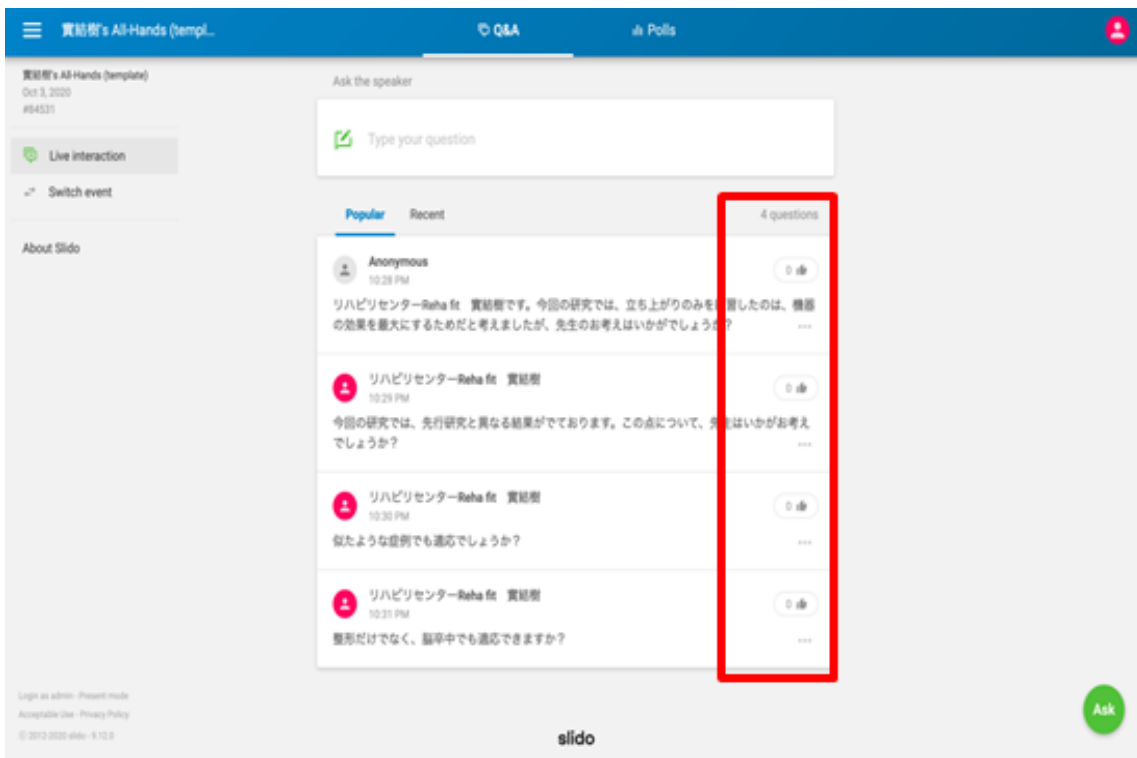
實結樹's All-Hands (templ...

Q&A

Polls

實結樹's All-Hands (template)
Oct 3, 2020
#84531

Live interaction

Switch event

About Slido

Login as admin · Present mode
Acceptable Use · Privacy Policy
© 2012-2020 slido · 9.12.0

Ask the speaker

Type your question

Popular

Recent

4 questions

Anonymous
10:28 PM
リハビリセンターReha fit　實結樹です。今回の研究では、立ち上がりのみを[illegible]習したのは、機器の効果を最大にするためだと考えましたが、先生のお考えはいかがでしょうか？
0

リハビリセンターReha fit　實結樹
10:29 PM
今回の研究では、先行研究と異なる結果がでております。この点について、先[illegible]はいかがお考えでしょうか？
0

リハビリセンターReha fit　實結樹
10:30 PM
似たような症例でも適応でしょうか？
0

リハビリセンターReha fit　實結樹
10:31 PM
整形だけでなく、脳卒中でも適応できますか？
0

Ask

slido